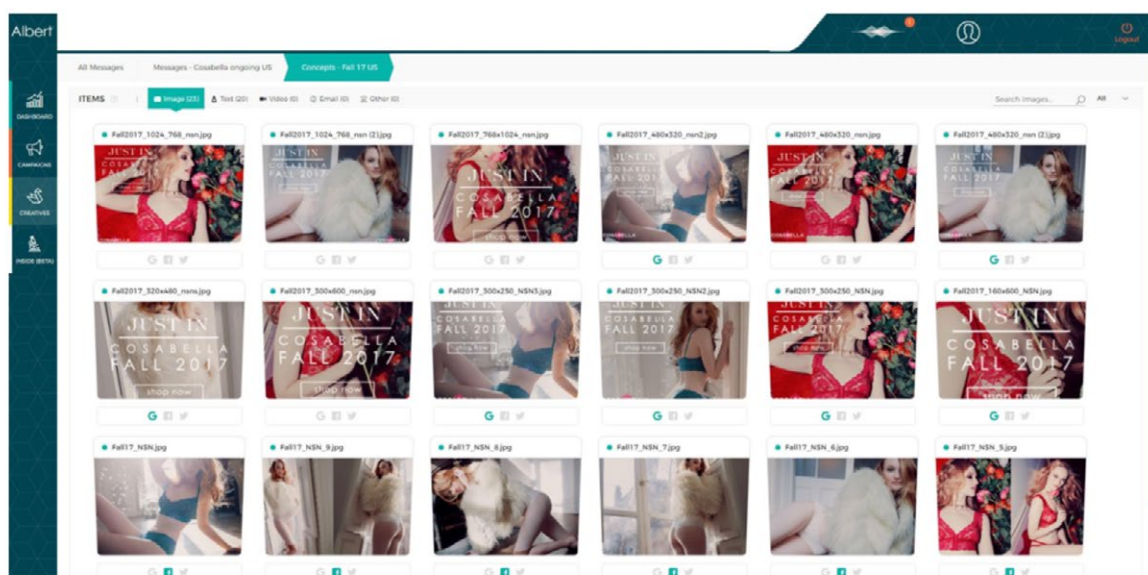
Albert

Logout

DASHBOARD
CAMPAIGNS
CREATIVES
INSIDE (BETA)

All Messages | Messages - Cosabella ongoing US | Concepts - Fall 17 US

ITEMS | Image (23) | Text (20) | Video (0) | Email (0) | Other (0)

Search images... | All

Fall2017_1024_768_nsn.jpg
Fall2017_1024_768_nsn (2).jpg
Fall2017_768x1024_nsn.jpg
Fall2017_480x320_nsn2.jpg
Fall2017_480x320_nsn.jpg
Fall2017_480x320_nsn (2).jpg

Fall2017_320x480_nsn.jpg
Fall2017_300x600_nsn.jpg
Fall2017_300x250_NSN3.jpg
Fall2017_300x250_NSN2.jpg
Fall2017_300x250_NSN.jpg
Fall2017_160x600_NSN.jpg

Fall17_NSN.jpg
Fall17_NSN_9.jpg
Fall17_NSN_8.jpg
Fall17_NSN_7.jpg
Fall17_NSN_6.jpg
Fall17_NSN_5.jpg

JUST IN
COSABELLA
FALL 2017
shop now